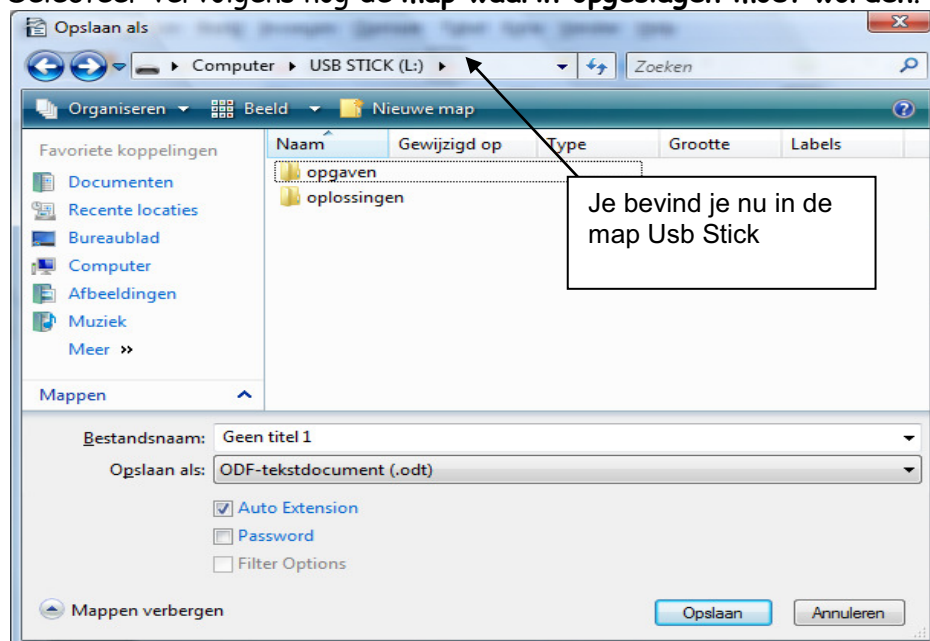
Selecteer vervolgens nog de map waarin opgeslagen moet worden.

Opslaan als

Computer ▸ USB STICK (L:) ▸

Zoeken

Organiseren ▾ Beeld ▾ Nieuwe map

Favoriete koppelingen

Documenten

Recente locaties

Bureaublad

Computer

Afbeeldingen

Muziek

Meer »

Mappen

| Naam | Gewijzigd op | Type | Grootte | Labels |
|---|---|---|---|---|
| opgaven | | | | |
| oplossingen | | | | |

Je bevind je nu in de map Usb Stick

Bestandsnaam: Geen titel 1

Opslaan als: ODF-tekstdocument (.odt)

Auto Extension

Password

Filter Options

Mappen verbergen

Opslaan

Annuleren